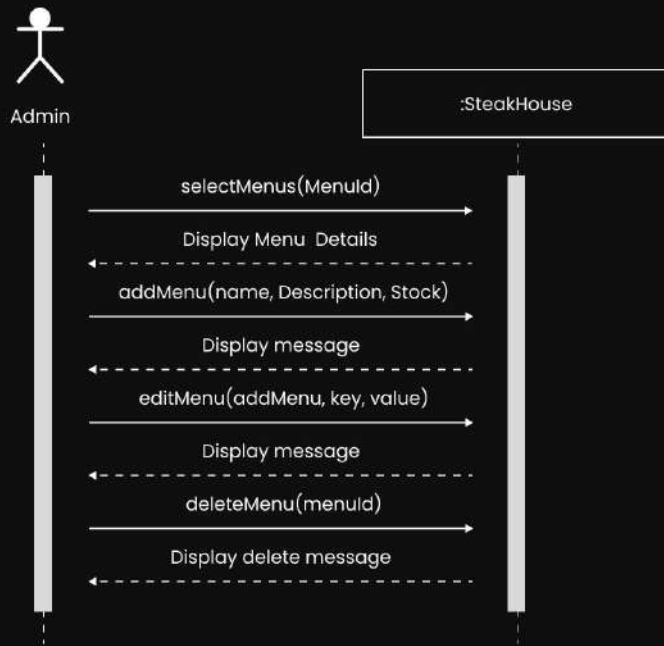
Admin

:SteakHouse

selectMenus(MenuId)

Display Menu Details

addMenu(name, Description, Stock)

Display message

editMenu(addMenu, key, value)

Display message

deleteMenu(menuId)

Display delete message